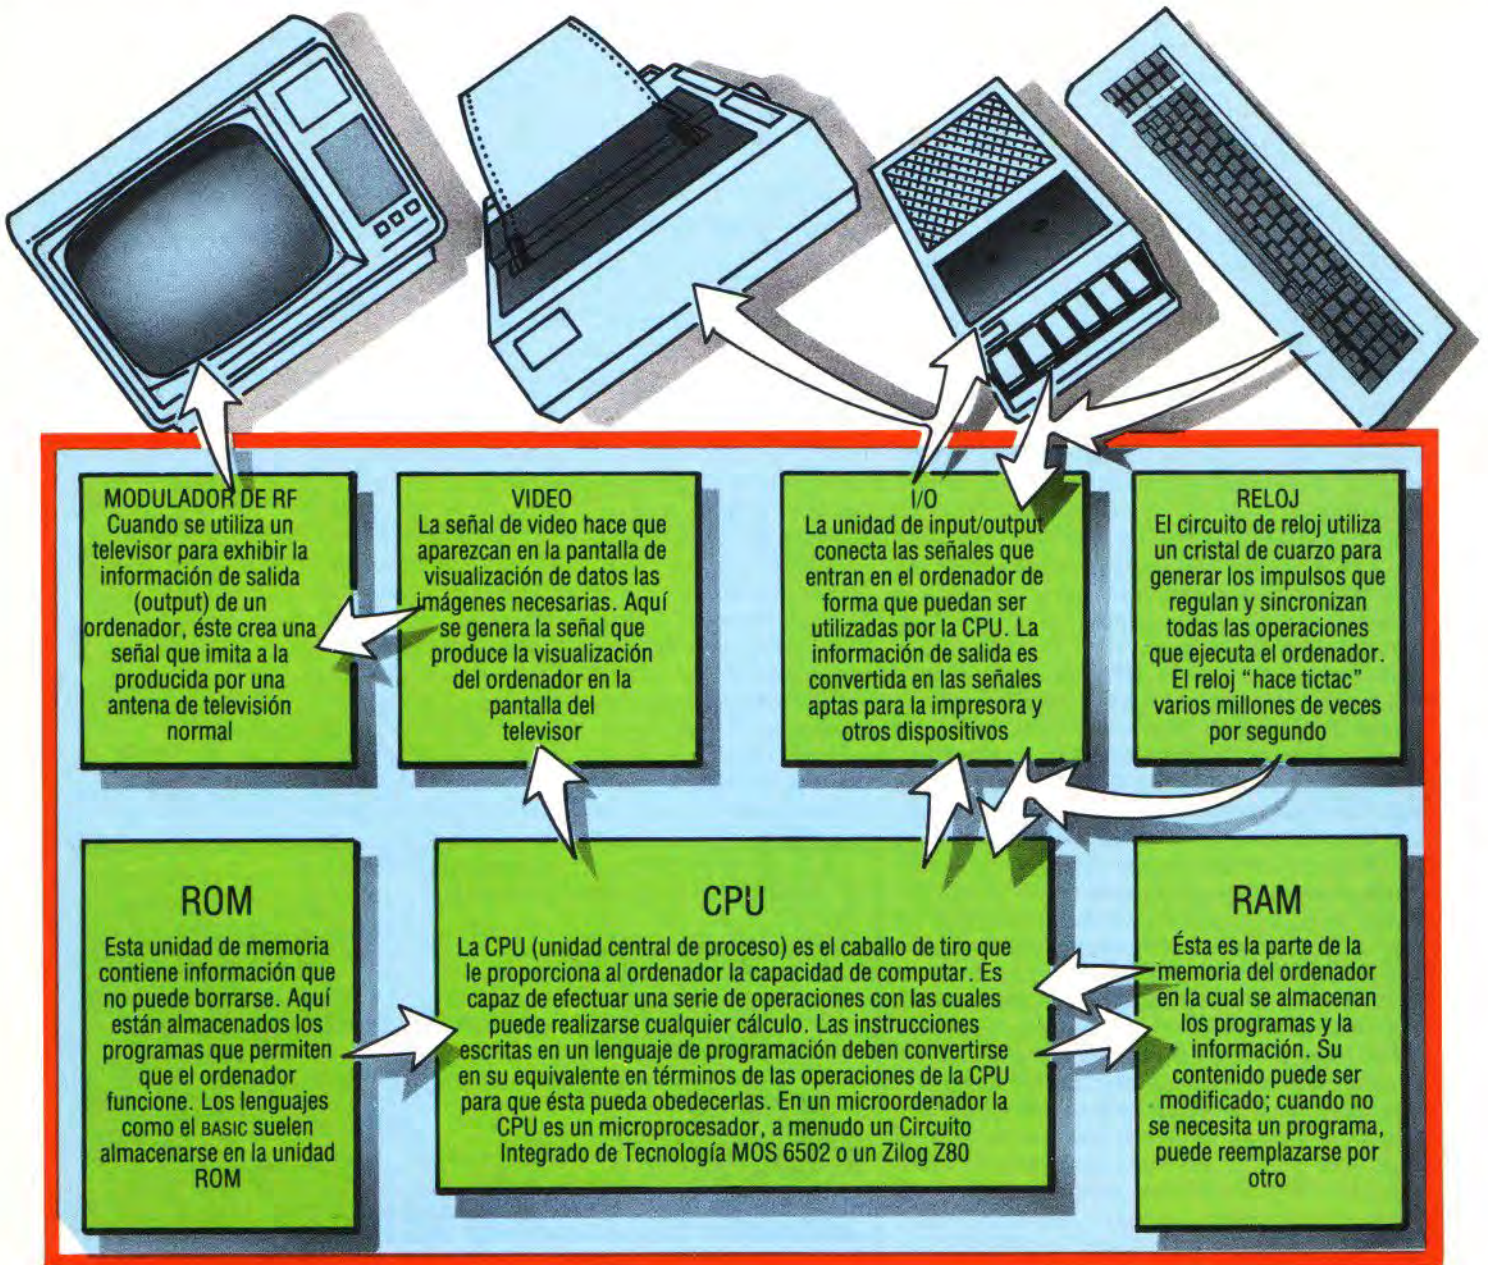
MODULADOR DE RF
Cuando se utiliza un televisor para exhibir la información de salida (output) de un ordenador, éste crea una señal que imita a la producida por una antena de televisión normal

VIDEO
La señal de video hace que aparezcan en la pantalla de visualización de datos las imágenes necesarias. Aquí se genera la señal que produce la visualización del ordenador en la pantalla del televisor

I/O
La unidad de input/output conecta las señales que entran en el ordenador de forma que puedan ser utilizadas por la CPU. La información de salida es convertida en las señales aptas para la impresora y otros dispositivos

RELOJ
El circuito de reloj utiliza un cristal de cuarzo para generar los impulsos que regulan y sincronizan todas las operaciones que ejecuta el ordenador. El reloj "hace tictac" varios millones de veces por segundo

ROM
Esta unidad de memoria contiene información que no puede borrarse. Aquí están almacenados los programas que permiten que el ordenador funcione. Los lenguajes como el BASIC suelen almacenarse en la unidad ROM

CPU
La CPU (unidad central de proceso) es el caballo de tiro que le proporciona al ordenador la capacidad de computar. Es capaz de efectuar una serie de operaciones con las cuales puede realizarse cualquier cálculo. Las instrucciones escritas en un lenguaje de programación deben convertirse en su equivalente en términos de las operaciones de la CPU para que ésta pueda obedecerlas. En un microordenador la CPU es un microprocesador, a menudo un Circuito Integrado de Tecnología MOS 6502 o un Zilog Z80

RAM
Ésta es la parte de la memoria del ordenador en la cual se almacenan los programas y la información. Su contenido puede ser modificado; cuando no se necesita un programa, puede reemplazarse por otro